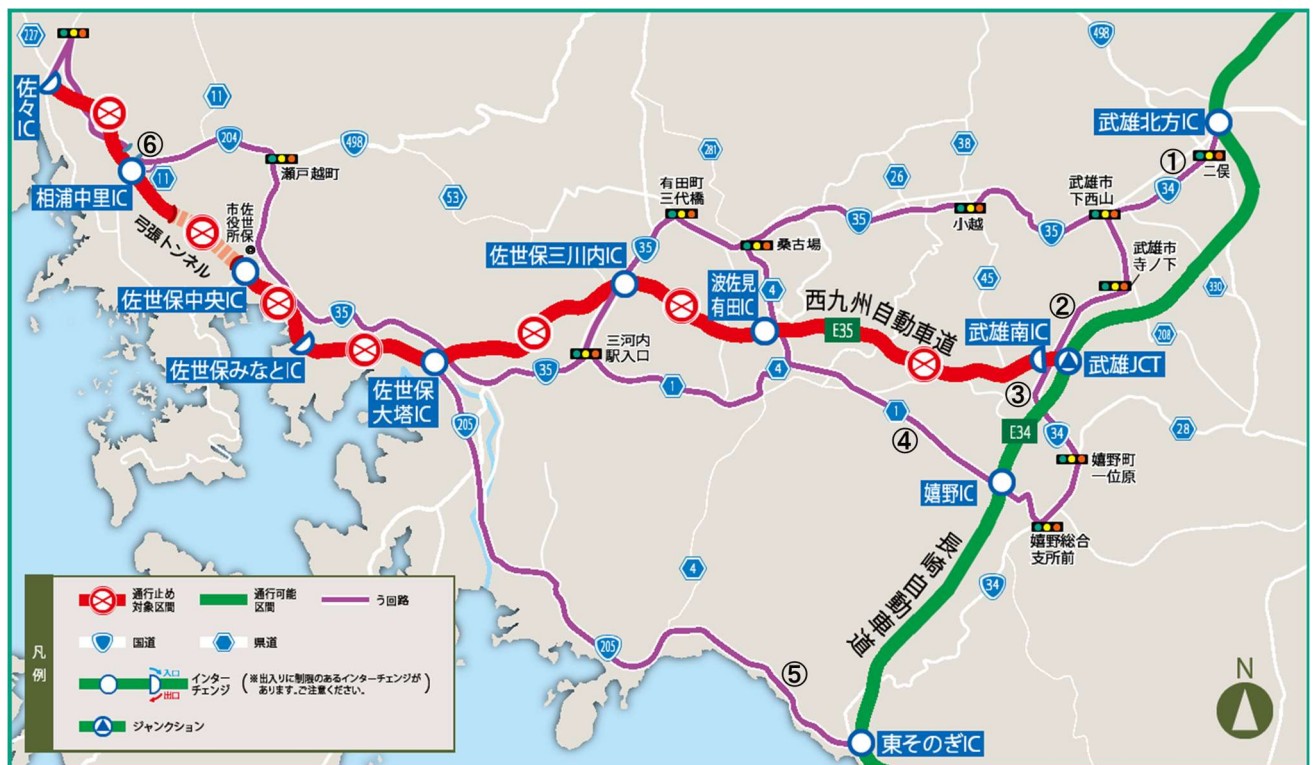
227
佐々IC
⑥
相浦中里IC
11
204
498
11
瀬戸越町
市役所 佐世保
弓張トンネル
佐世保中央IC
佐世保みなとIC
35
佐世保大塔IC
205
53
佐世保三川内IC
35
有田町三代橋
281
桑古場
三河内駅入口
35
1
波佐見有田IC
4
4
E35
西九州自動車道
26
38
35
小越
45
35
武雄北方IC
①
二俣
武雄市下西山
34
武雄市寺ノ下
330
②
武雄南IC
武雄JCT
③
E34
208
28
34
嬉野町一位原
1
④
嬉野IC
嬉野総合支所前
長崎自動車道
34
4
205
⑤
東そのぎIC
498
凡例
通行止め対象区間
通行可能区間
う回路
国道
県道
入口
出口
インターチェンジ
（※出入りに制限のあるインターチェンジがあります。ご注意ください。）
ジャンクション
N